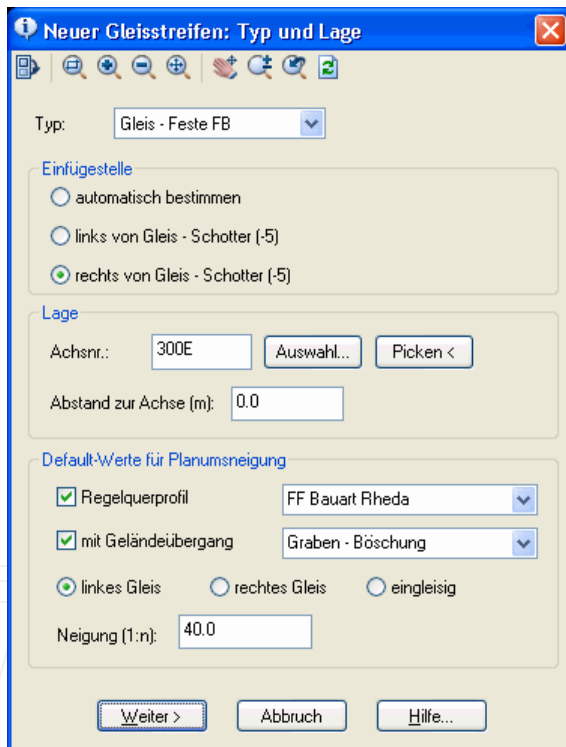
Neuer Gleisstreifen: Typ und Lage

Typ: Gleis - Feste FB

Einfügestelle

automatisch bestimmen

links von Gleis - Schotter (-5)

rechts von Gleis - Schotter (-5)

Lage

Achsnr.: 300E Auswahl... Picken <

Abstand zur Achse (m): 0.0

Default-Werte für Planumsneigung

Regelquerprofil FF Bauart Rheda

mit Geländeübergang Graben - Böschung

linkes Gleis rechtes Gleis eingleisig

Neigung (1:n): 40.0

Weiter > Abbruch Hilfe...